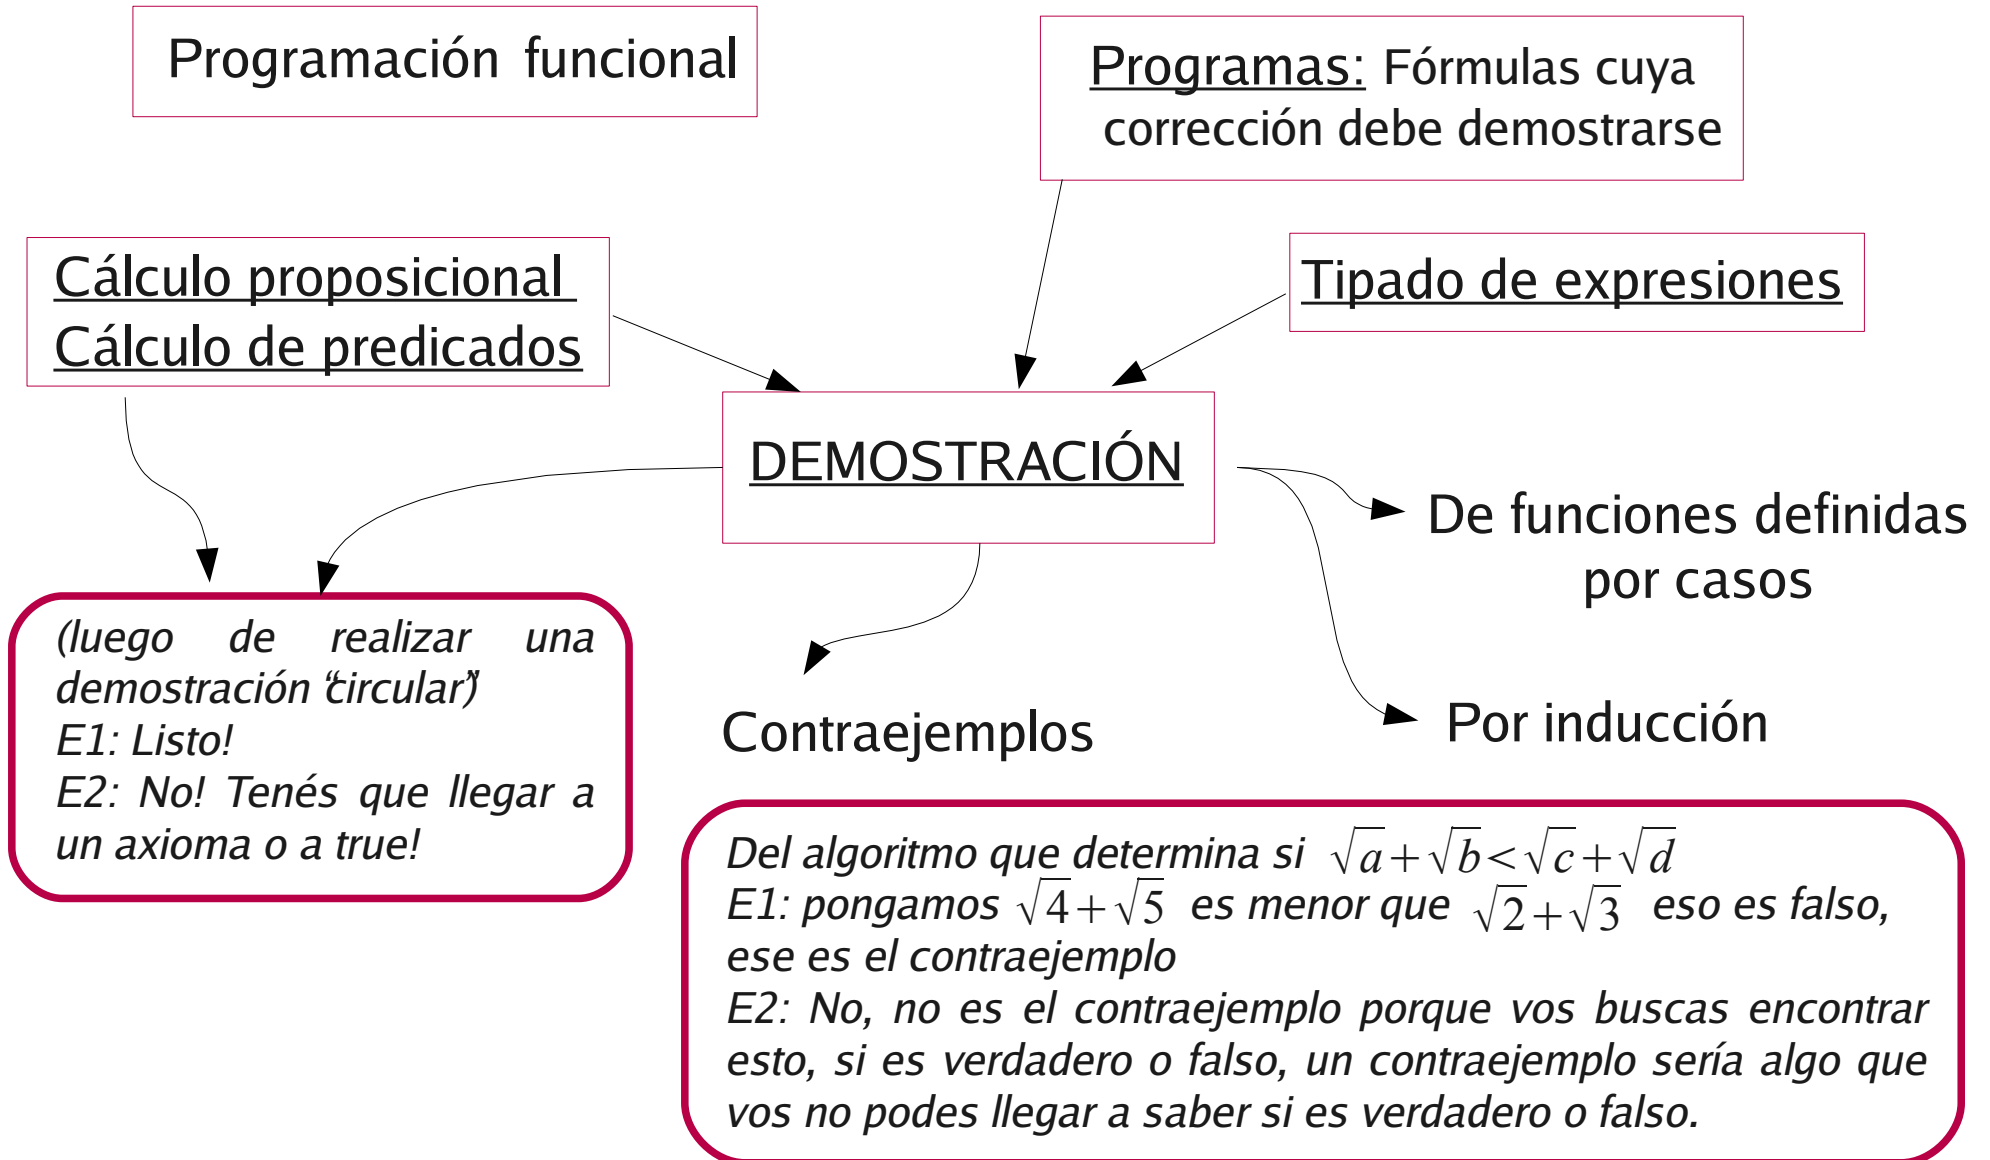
Programación funcional

Programas: Fórmulas cuya corrección debe demostrarse

Cálculo proposicional
Cálculo de predicados

Tipado de expresiones

DEMOSTRACIÓN

De funciones definidas por casos

Contraejemplos

Por inducción

(luego de realizar una demostración "circular")
E1: Listo!
E2: No! Tenés que llegar a un axioma o a true!

Del algoritmo que determina si $\sqrt{a}+\sqrt{b}<\sqrt{c}+\sqrt{d}$
E1: pongamos $\sqrt{4}+\sqrt{5}$ es menor que $\sqrt{2}+\sqrt{3}$ eso es falso, ese es el contraejemplo
E2: No, no es el contraejemplo porque vos buscas encontrar esto, si es verdadero o falso, un contraejemplo sería algo que vos no podes llegar a saber si es verdadero o falso.